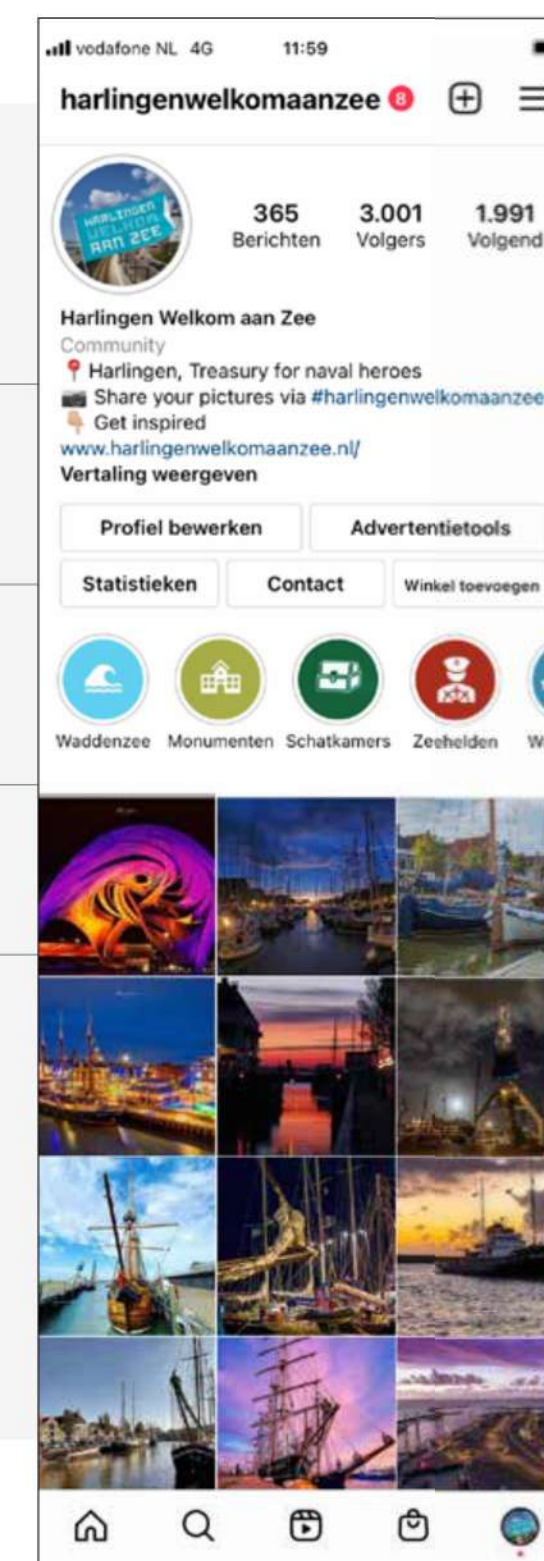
vodafone NL 4G 11:59

harlingenwelkomaanzee 8

HARLINGEN WELKOM AAN ZEE

365 Berichten
3.001 Volgers
1.991 Volgend

Harlingen Welkom aan Zee
Community
Harlingen, Treasury for naval heroes
Share your pictures via #harlingenwelkomaanzee
Get inspired
www.harlingenwelkomaanzee.nl/
Vertaling weergeven

Profiel bewerken
Advertentietools
Statistieken
Contact
Winkel toevoegen

Waddenzee
Monumenten
Schatkamers
Zeehelden
W